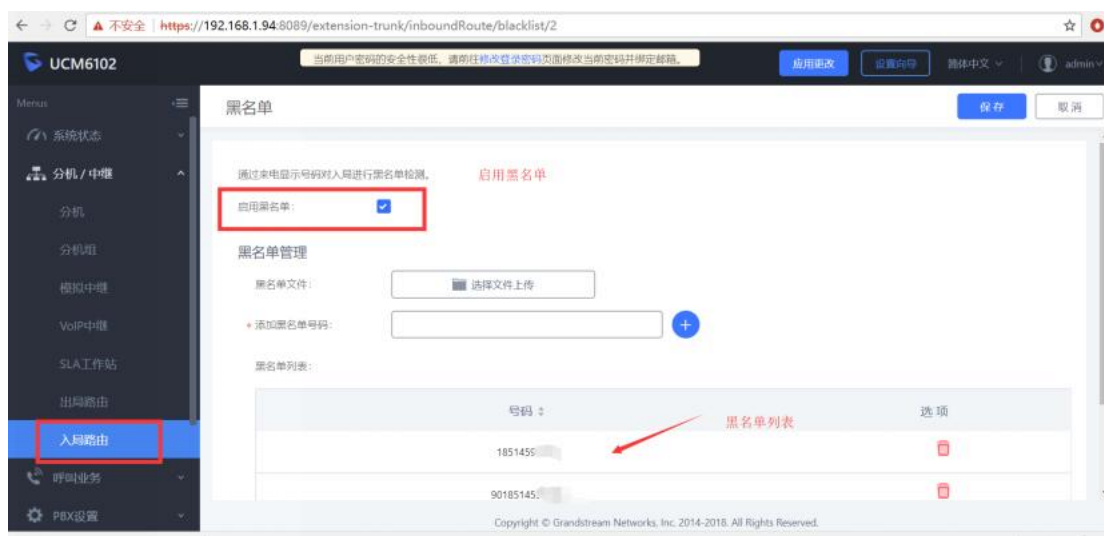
← → C ▲ 不安全 | https://192.168.1.94:8089/extension-trunk/inboundRoute/blacklist/2

UCM6102

当前用户密码的安全性很低，请前往修改登录密码页面修改当前密码并绑定邮箱。

应用更改

设置向导

简体中文

admin

Menus

系统状态

分机 / 中继

分机

分机组

模拟中继

VoIP中继

SLA工作站

出局路由

入局路由

呼叫业务

PBX设置

黑名单

保存

取消

通过来电显示号码对入局进行黑名单检测。

启用黑名单

启用黑名单：

黑名单管理

黑名单文件：

选择文件上传

* 添加黑名单号码：

黑名单列表：

| 号码 | 选项 |
|---|---|
| 1851459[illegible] | |
| 90185145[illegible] | |

黑名单列表

Copyright © Grandstream Networks, Inc. 2014-2018. All Rights Reserved.